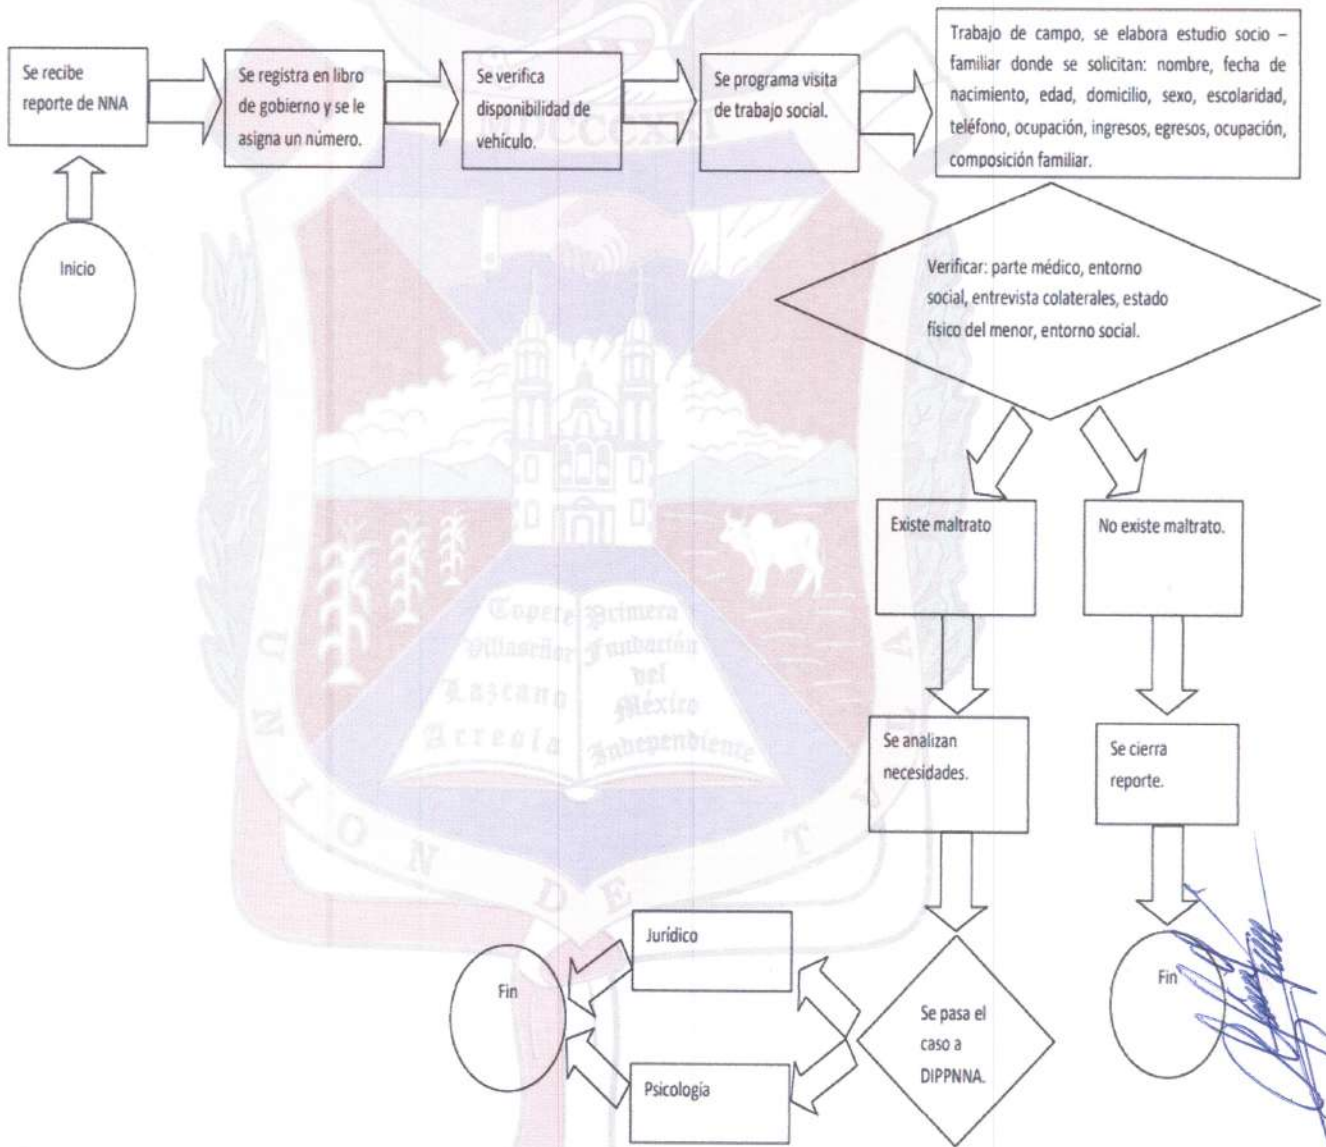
Se recibe reporte de NNA

Se registra en libro de gobierno y se le asigna un número.

Se verifica disponibilidad de vehículo.

Se programa visita de trabajo social.

Trabajo de campo, se elabora estudio socio – familiar donde se solicitan: nombre, fecha de nacimiento, edad, domicilio, sexo, escolaridad, teléfono, ocupación, ingresos, egresos, ocupación, composición familiar.

Inicio

Verificar: parte médico, entorno social, entrevista colaterales, estado físico del menor, entorno social.

Existe maltrato

No existe maltrato.

Copete Villaseñor Lazcano Arreola

Primera Fundación del México Independiente

U N I O N D E T U L A

Se analizan necesidades.

Se cierra reporte.

Jurídico

Fin

Se pasa el caso a DIPPNNA.

Fin

Psicología